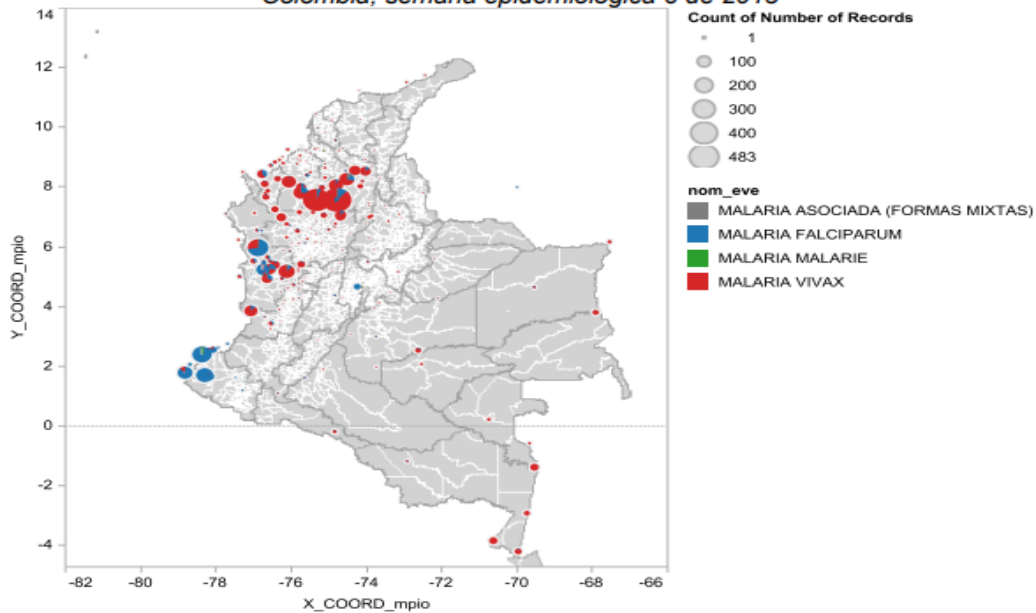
Colombia, semana epidemiológica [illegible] de 2015

Count of Number of Records
1
100
200
300
400
483

nom_eve
MALARIA ASOCIADA (FORMAS MIXTAS)
MALARIA FALCIPARUM
MALARIA MALARIE
MALARIA VIVAX

Y_COORD_mpio
14
12
10
8
6
4
2
0
-2
-4

X_COORD_mpio
-82
-80
-78
-76
-74
-72
-70
-68
-66